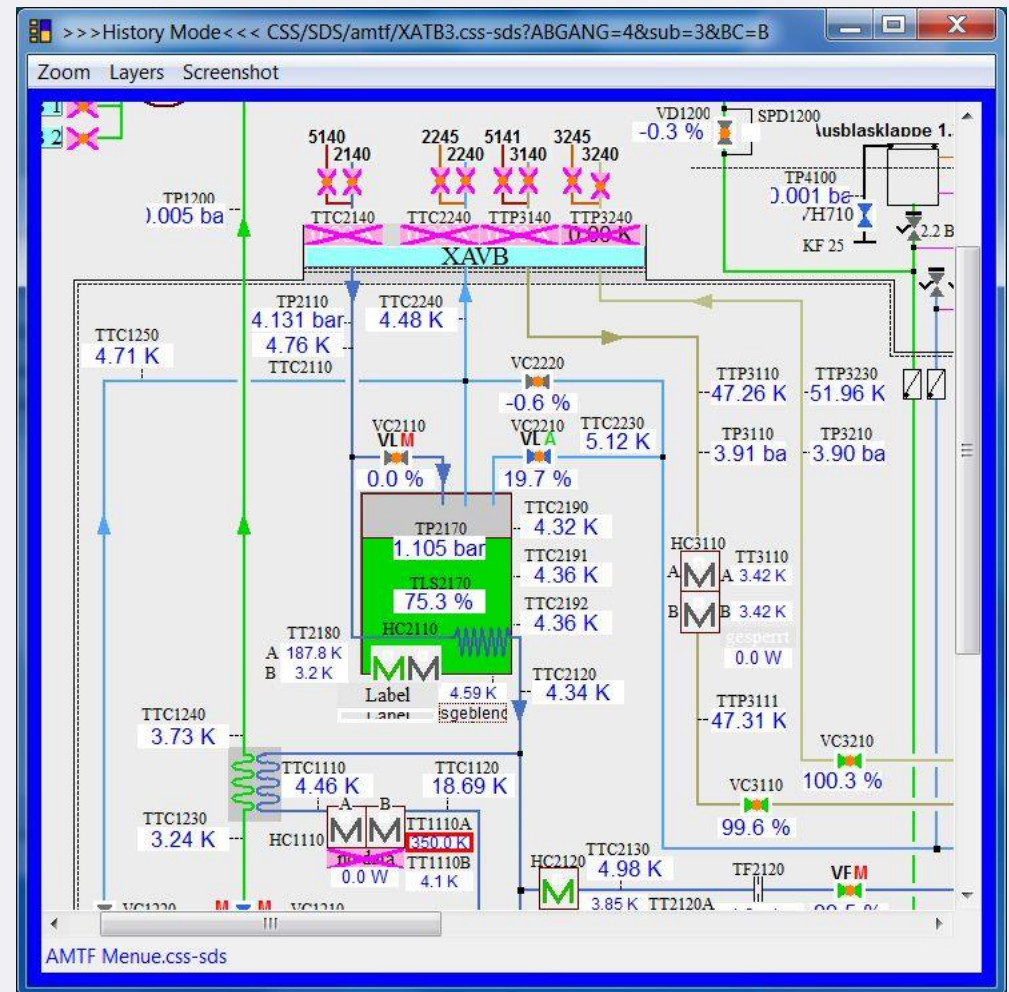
>>>History Mode<<< CSS/SDS/amtf/XATB3.css-sds?ABGANG=4&sub=3&BC=B

Zoom Layers Screenshot

1
2

VD1200
-0.3 %
SPD1200
\usblasklappe 1.

5140 2140 2245 2240 5141 3140 3245 3240

TP4100
).001 ba
VH710
KF 25
2.2 B

TP1200
).005 ba

TTC2140 TTC2240 TTP3140 TTP3240
0.00 K
XAVB

TP2110
4.131 bar
4.76 K
TTC2240
4.48 K

TTC1250
4.71 K
TTC2110

VC2220
-0.6 %

TTP3110
47.26 K
TTP3230
51.96 K

VC2110
VL M
0.0 %
VC2210
VL A
19.7 %
TTC2230
5.12 K

TP3110
3.91 ba
TP3210
3.90 ba

TP2170
1.105 bar
TLS2170
75.3 %
HC2110

TTC2190
4.32 K
TTC2191
4.36 K
TTC2192
4.36 K

HC3110
A
TT3110
A 3.42 K
B
B 3.42 K
gesperrt
0.0 W

TT2180
A 187.8 K
B 3.2 K
Label
Label
4.59 K
sgeblend

TTC2120
4.34 K

TTP3111
47.31 K

TTC1240
3.73 K

VC3210
100.3 %

TTC1110
4.46 K
TTC1120
18.69 K

VC3110
99.6 %

TTC1230
3.24 K
HC1110
A B
TT1110A
350.0 K
no data
TT1110B
0.0 W
4.1 K

HC2120
TTC2130
4.98 K
TF2120
VF M
3.85 K
TT2120A
VC1220
M M
VC1210
99.5 %

III

AMTF Menue.css-sds